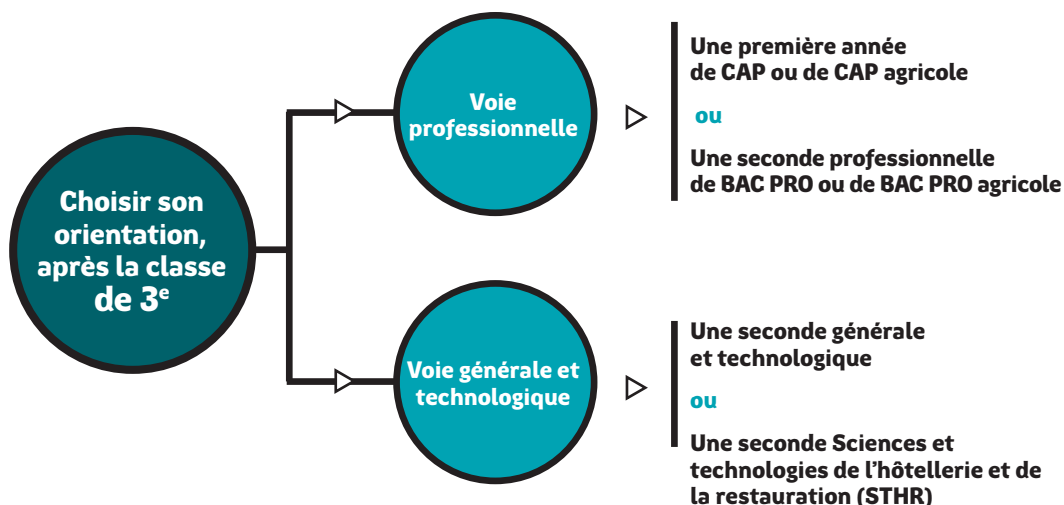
Choisir son orientation, après la classe de 3$^{e}$

Voie professionnelle

Une première année de CAP ou de CAP agricole

ou

Une seconde professionnelle de BAC PRO ou de BAC PRO agricole

Voie générale et technologique

Une seconde générale et technologique

ou

Une seconde Sciences et technologies de l'hôtellerie et de la restauration (STHR)